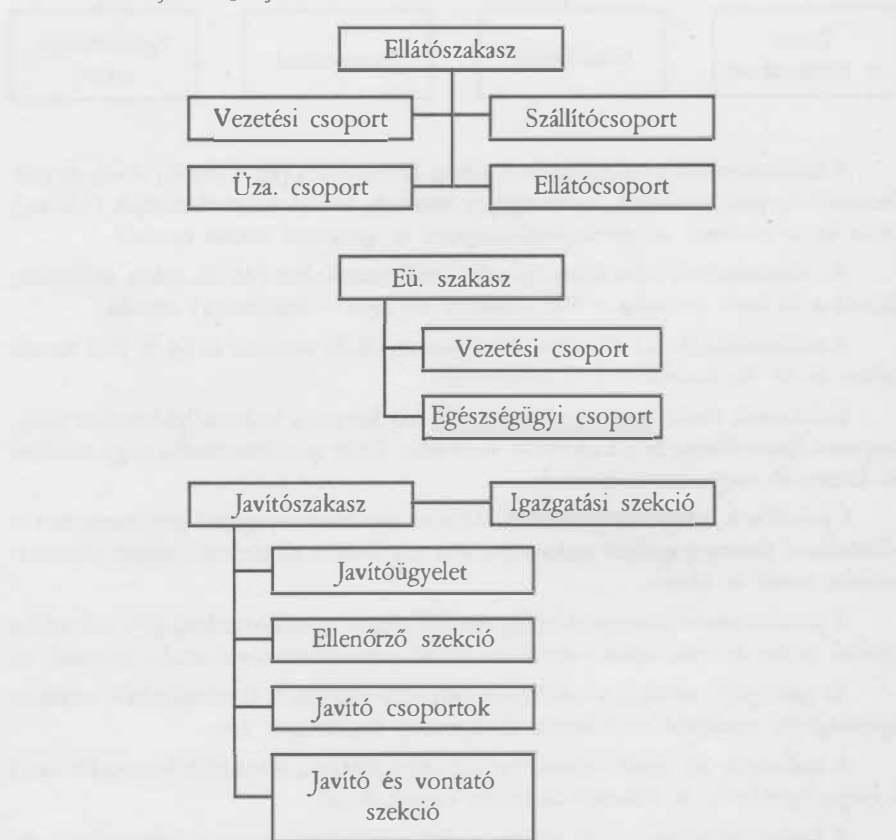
Ellátószakasz

Vezetési csoport

Szállítócsoport

Üza. csoport

Ellátócsoport

Eü. szakasz

Vezetési csoport

Egészségügyi csoport

Javítószakasz

Igazgatási szekció

Javítóügyelet

Ellenőrző szekció

Javító csoportok

Javító és vontató szekció